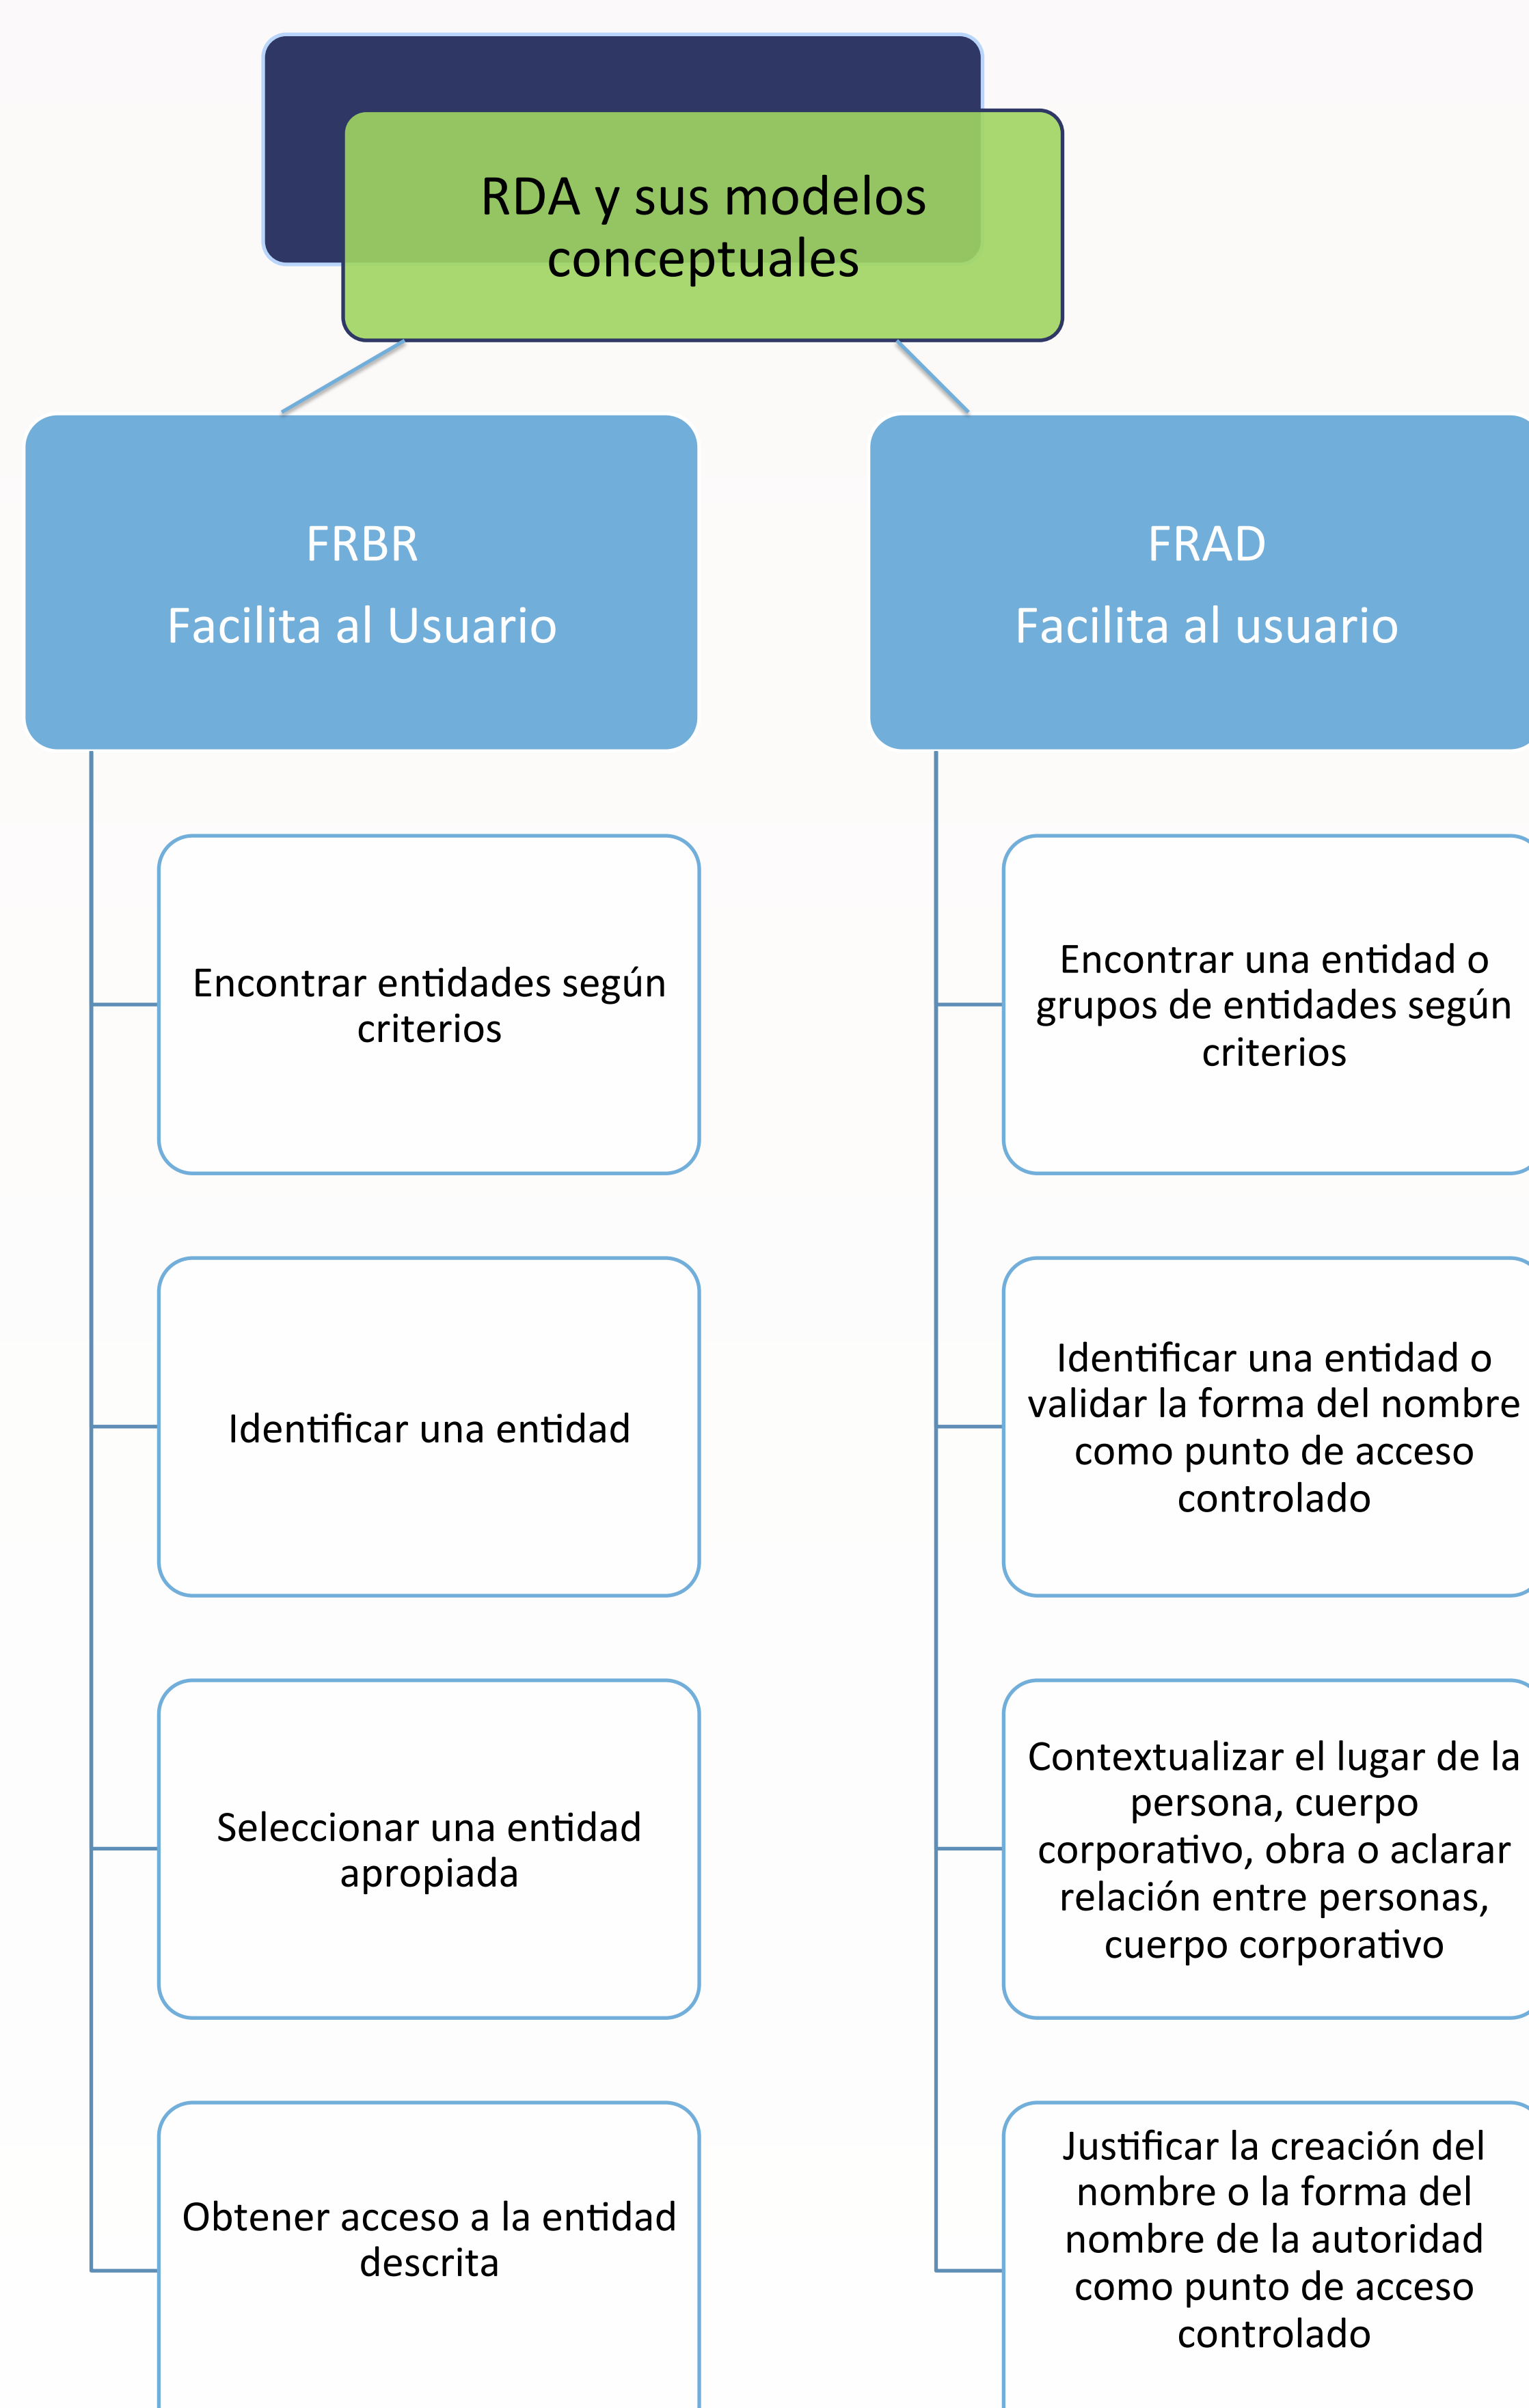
RDA y sus modelos conceptuales

FRBR
Facilita al Usuario

Encontrar entidades según criterios

Identificar una entidad

Seleccionar una entidad apropiada

Obtener acceso a la entidad descrita

FRAD
Facilita al usuario

Encontrar una entidad o grupos de entidades según criterios

Identificar una entidad o validar la forma del nombre como punto de acceso controlado

Contextualizar el lugar de la persona, cuerpo corporativo, obra o aclarar relación entre personas, cuerpo corporativo

Justificar la creación del nombre o la forma del nombre de la autoridad como punto de acceso controlado